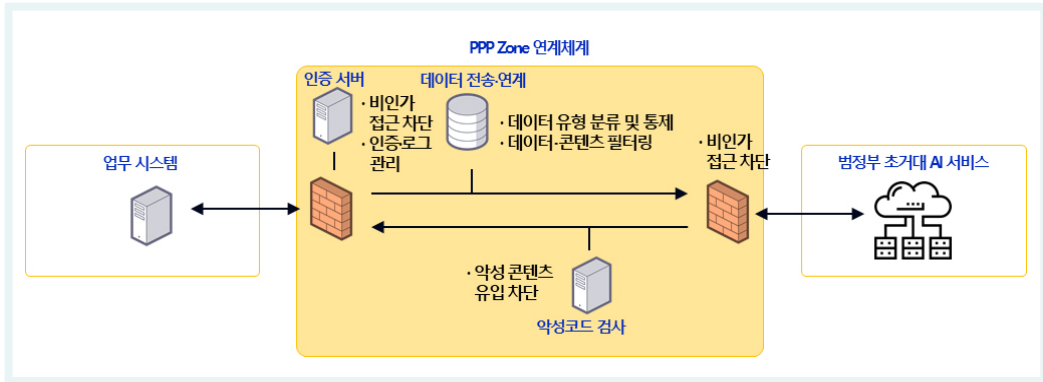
PPP Zone 연계체계

업무 시스템

인증 서버

· 비인가 접근 차단
· 인증로그 관리

데이터 전송·연계

· 데이터 유형 분류 및 통제
· 데이터·콘텐츠 필터링

· 비인가 접근 차단

· 악성 콘텐츠 유입 차단

악성코드 검사

법정부 초거대 AI 서비스